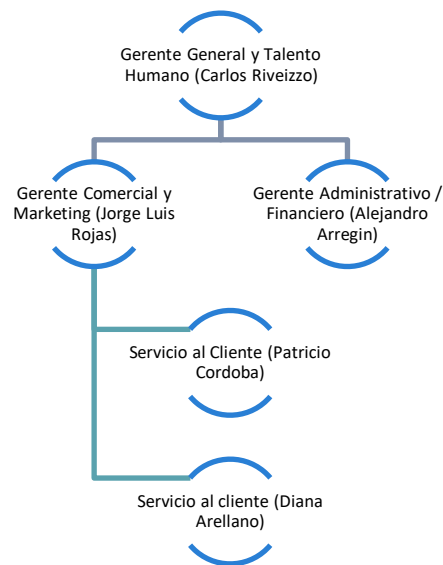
Gerente General y Talento Humano (Carlos Riveizzo)

Gerente Comercial y Marketing (Jorge Luis Rojas)

Gerente Administrativo / Financiero (Alejandro Arregin)

Servicio al Cliente (Patricio Cordoba)

Servicio al cliente (Diana Arellano)